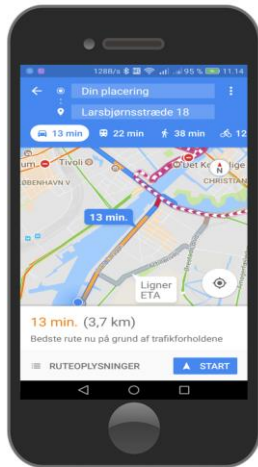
128B/s 95 % 11.14

Din placering

Larsbjørnsstræde 18

13 min 22 min 38 min 12

Tivoli

KØBENHAVN V

Det Ke

CHRISTIAN

N

13 min.

Ligner ETA

13 min. (3,7 km)

Bedste rute nu på grund af trafikforholdene

RUTEOPLYSNINGER

START